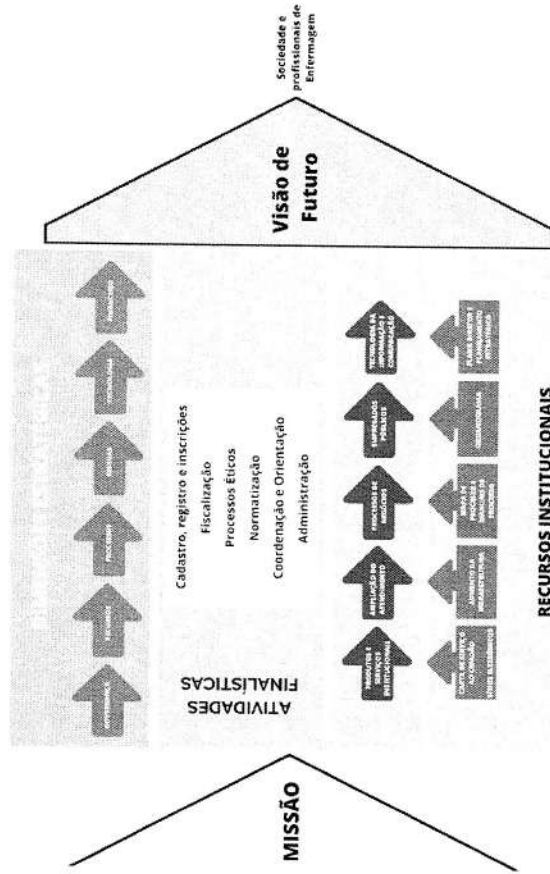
Sociedade e profissionais de Enfermagem

Visão de Futuro

Cadastro, registro e inscrições
Fiscalização
Processos Éticos
Normatização
Coordenação e Orientação
Administração

ATIVIDADES FINALÍSTICAS

MISSÃO

RECURSOS INSTITUCIONAIS

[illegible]